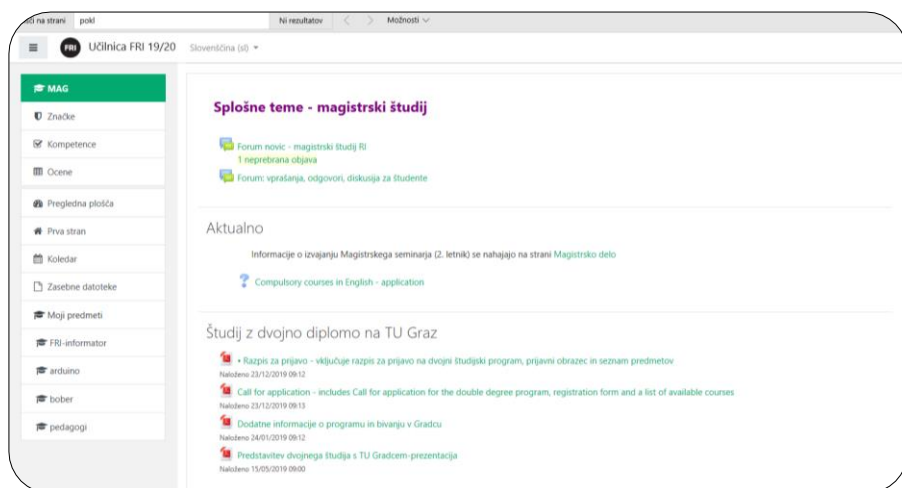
iči na strani pokl
Ni rezultatov
Možnosti

Učilnica FRI 19/20
Slovenščina (sl)

MAG
Značke
Kompetence
Ocene
Pregledna plošča
Prva stran
Koledar
Zasebne datoteke
Moji predmeti
FRI-informator
arduino
bober
pedagogi

Splošne teme - magistrski študij

Forum novic - magistrski študij RI
1 neprebrana objava
Forum: vprašanja, odgovori, diskusija za študente

Aktualno

Informacije o izvajanju Magistrskega seminarja (2. letnik) se nahajajo na strani Magistrsko delo

Compulsory courses in English - application

Študij z dvojno diplomo na TU Graz

• Razpis za prijavo - vključuje razpis za prijavo na dvojni študijski program, prijavni obrazec in seznam predmetov
Naloženo 23/12/2019 09:12
Call for application - includes Call for application for the double degree program, registration form and a list of available courses
Naloženo 23/12/2019 09:13
Dodatne informacije o programu in bivanju v Gradcu
Naloženo 24/01/2019 09:12
Predstavitev dvojnega študija s TU Gradcem-prezentacija
Naloženo 15/05/2019 09:00